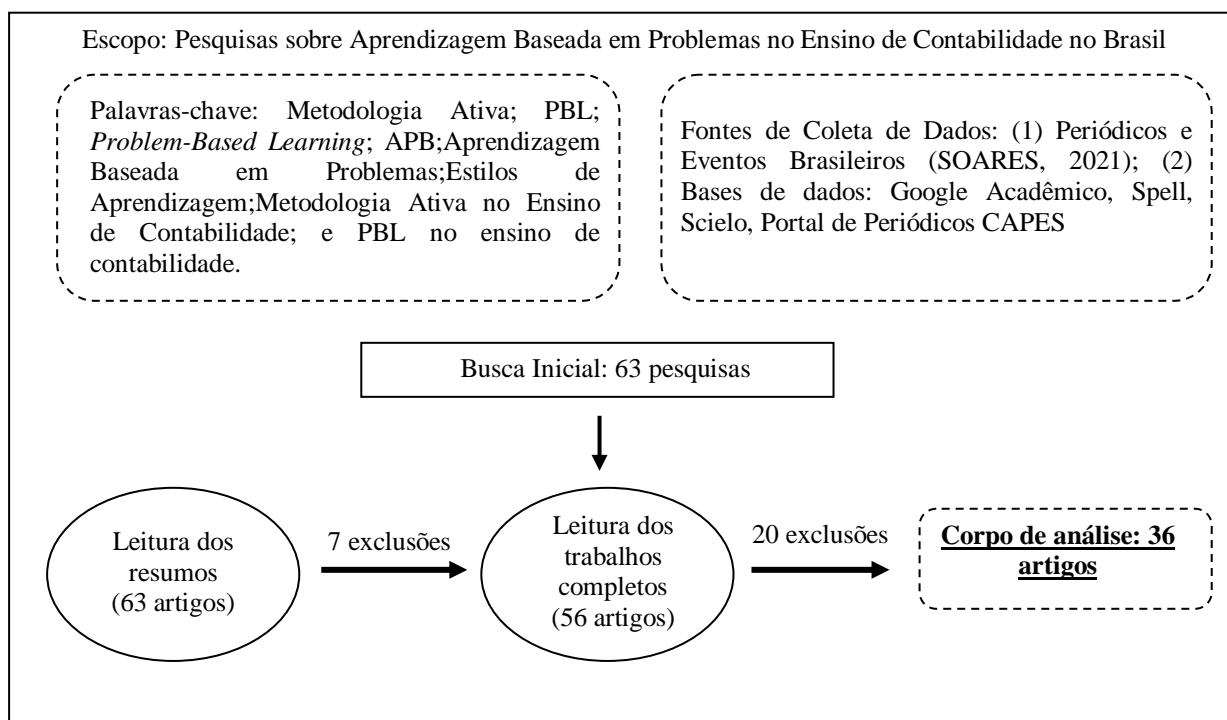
Escopo: Pesquisas sobre Aprendizagem Baseada em Problemas no Ensino de Contabilidade no Brasil

Palavras-chave: Metodologia Ativa; PBL; *Problem-Based Learning*; APB;Aprendizagem Baseada em Problemas;Estilos de Aprendizagem;Metodologia Ativa no Ensino de Contabilidade; e PBL no ensino de contabilidade.

Fontes de Coleta de Dados: (1) Periódicos e Eventos Brasileiros (SOARES, 2021); (2) Bases de dados: Google Acadêmico, Spell, Scielo, Portal de Periódicos CAPES

Busca Inicial: 63 pesquisas

Leitura dos resumos (63 artigos)

7 exclusões

Leitura dos trabalhos completos (56 artigos)

20 exclusões

**Corpo de análise: 36 artigos**